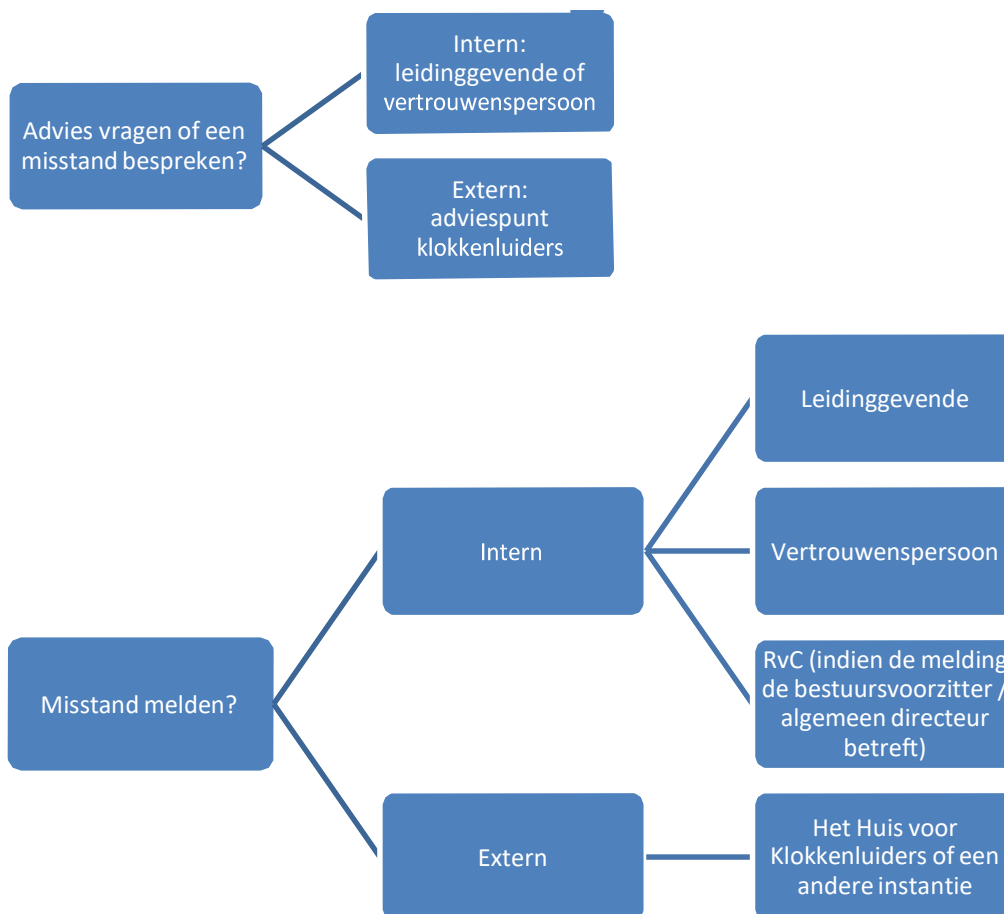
Advies vragen of een misstand bespreken?

Intern: leidinggevende of vertrouwenspersoon

Extern: adviespunt klokkenluiders

Misstand melden?

Intern

Extern

Leidinggevende

Vertrouwenspersoon

RvC (indien de melding de bestuursvoorzitter / algemeen directeur betreft)

Het Huis voor Klokkenluiders of een andere instantie